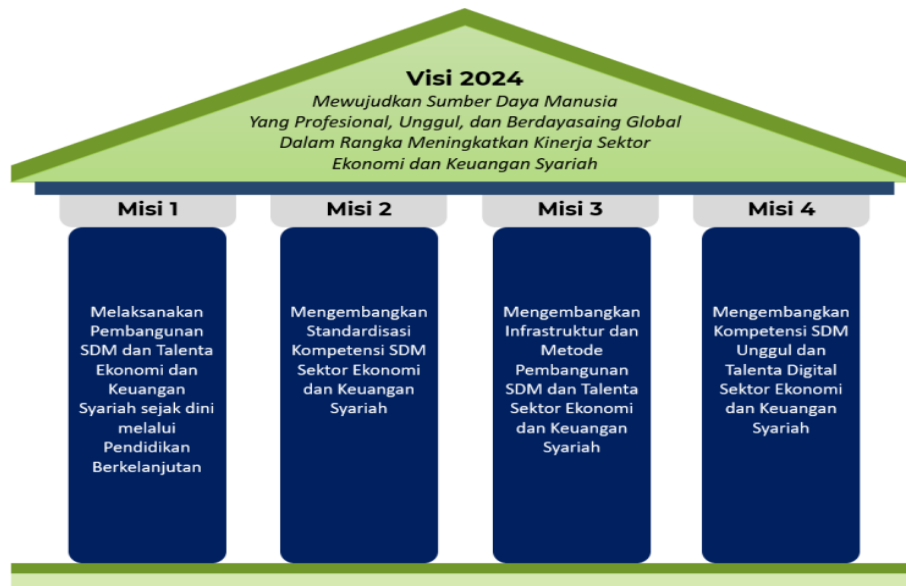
Visi 2024
Mewujudkan Sumber Daya Manusia Yang Profesional, Unggul, dan Berdayasaing Global Dalam Rangka Meningkatkan Kinerja Sektor Ekonomi dan Keuangan Syariah

Misi 1

Melaksanakan Pembangunan SDM dan Talenta Ekonomi dan Keuangan Syariah sejak dini melalui Pendidikan Berkelanjutan

Misi 2

Mengembangkan Standardisasi Kompetensi SDM Sektor Ekonomi dan Keuangan Syariah

Misi 3

Mengembangkan Infrastruktur dan Metode Pembangunan SDM dan Talenta Sektor Ekonomi dan Keuangan Syariah

Misi 4

Mengembangkan Kompetensi SDM Unggul dan Talenta Digital Sektor Ekonomi dan Keuangan Syariah